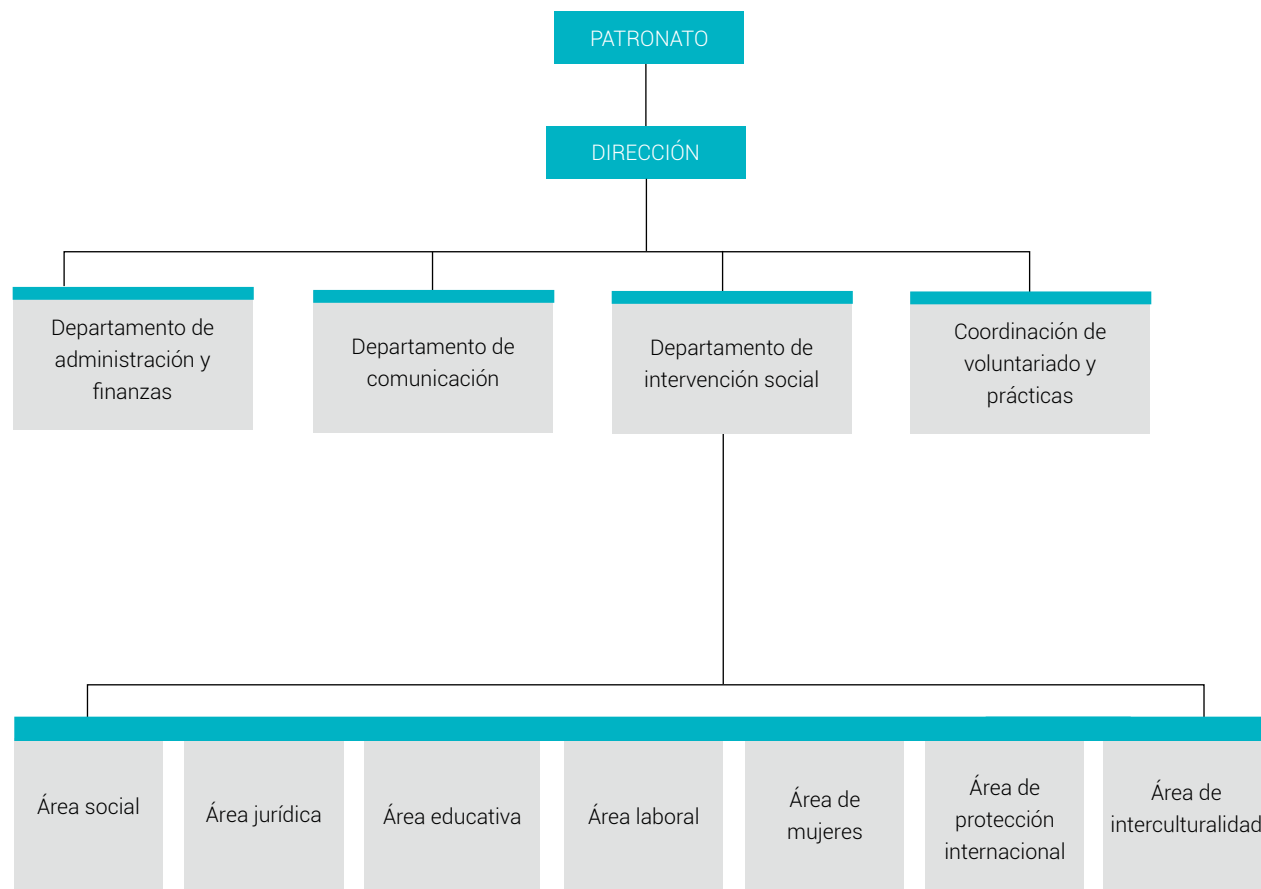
PATRONATO

DIRECCIÓN

Departamento de administración y finanzas

Departamento de comunicación

Departamento de intervención social

Coordinación de voluntariado y prácticas

Área social

Área jurídica

Área educativa

Área laboral

Área de mujeres

Área de protección internacional

Área de interculturalidad